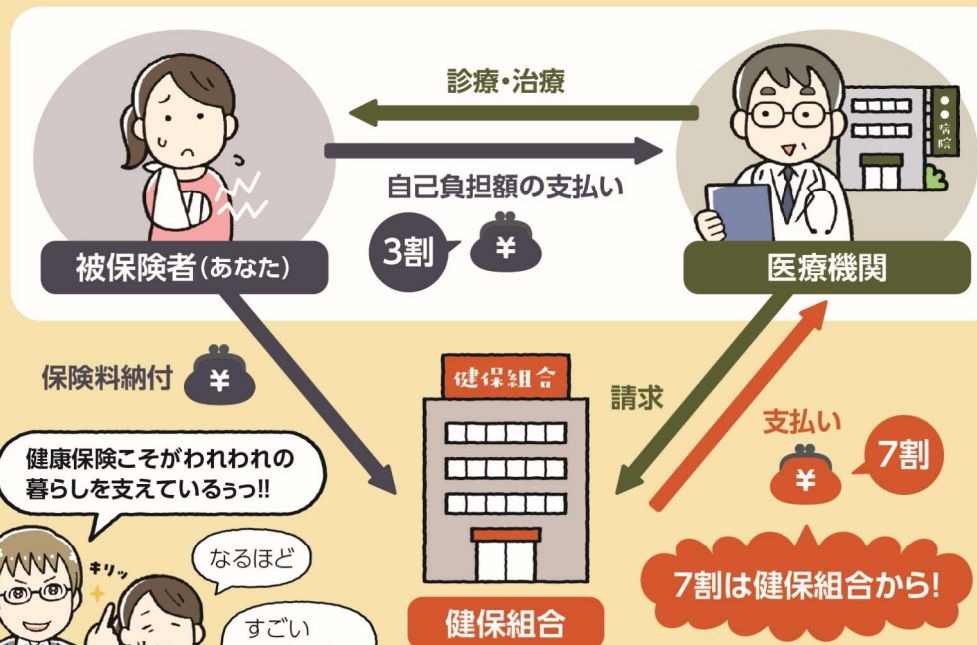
診療・治療

自己負担額の支払い

3割 ¥

被保険者(あなた)

病院

医療機関

保険料納付 ¥

健保組合

請求

支払い

7割 ¥

健康保険こそがわれわれの暮らしを支えているぅっ!!

キリッ

なるほど

すごい

健保組合

7割は健保組合から!